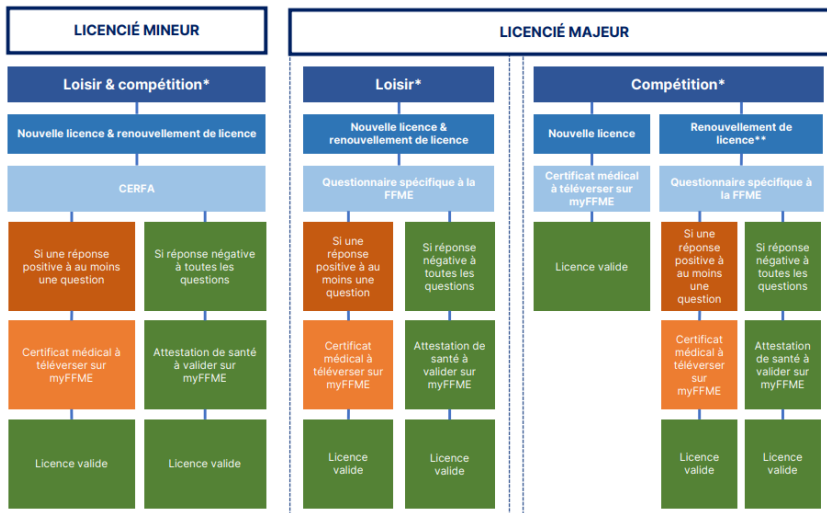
LICENCIÉ MINEUR

Loisir & compétition*

Nouvelle licence & renouvellement de licence

CERFA

Si une réponse positive à au moins une question

Si réponse négative à toutes les questions

Certificat médical à téléverser sur myFFME

Attestation de santé à valider sur myFFME

Licence valide

Licence valide

LICENCIÉ MAJEUR

Loisir*

Nouvelle licence & renouvellement de licence

Questionnaire spécifique à la FFME

Si une réponse positive à au moins une question

Si réponse négative à toutes les questions

Certificat médical à téléverser sur myFFME

Attestation de santé à valider sur myFFME

Licence valide

Licence valide

Compétition*

Nouvelle licence

Certificat médical à téléverser sur myFFME

Licence valide

Renouvellement de licence**

Questionnaire spécifique à la FFME

Si une réponse positive à au moins une question

Si réponse négative à toutes les questions

Certificat médical à téléverser sur myFFME

Attestation de santé à valider sur myFFME

Licence valide

Licence valide